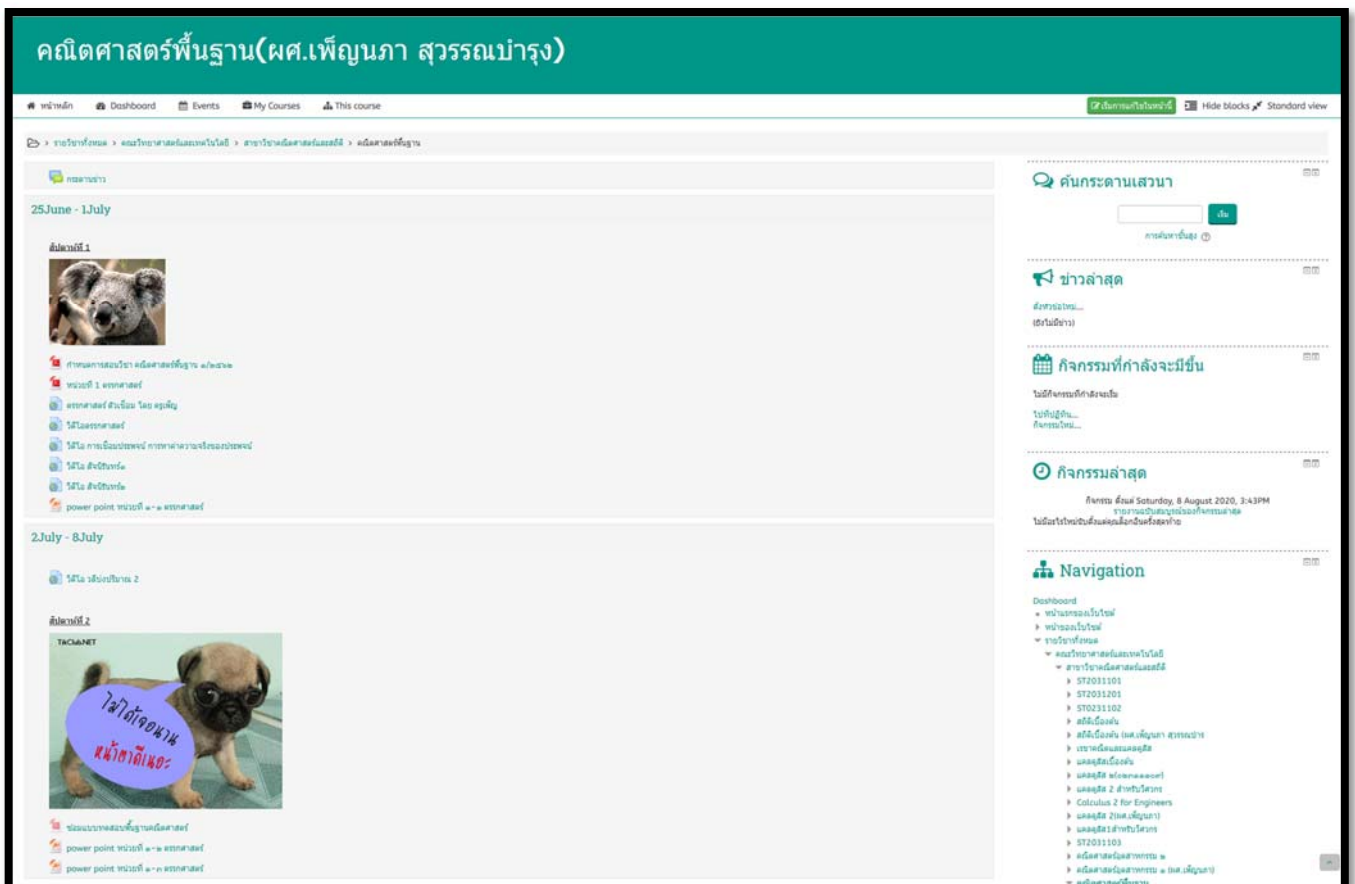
คณิตศาสตร์พื้นฐาน(ผศ.เพ็ญนภา สุวรรณบำรุง)

หน้าหลัก Dashboard Events My Courses This course

เริ่มการแก้ไขในหน้านี้ Hide blocks Standard view

รายวิชาทั้งหมด > คณะวิทยาศาสตร์และเทคโนโลยี > สาขาวิชาคณิตศาสตร์และสถิติ > คณิตศาสตร์พื้นฐาน

กระดานข่าว

25June - 1July

สัปดาห์ที่ 1

กำหนดการสอนวิชา คณิตศาสตร์พื้นฐาน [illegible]
หน่วยที่ 1 ตรรกศาสตร์
ตรรกศาสตร์ ตัวเชื่อม โดย ครูเพ็ญ
วีดีโอตรรกศาสตร์
วีดีโอ การเชื่อมประพจน์ การหาค่าความจริงของประพจน์
วีดีโอ สัจนิรันดร์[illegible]
วีดีโอ สัจนิรันดร์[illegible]
power point หน่วยที่ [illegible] ตรรกศาสตร์

2July - 8July

วีดีโอ วลีบ่งปริมาณ 2

สัปดาห์ที่ 2

TACMA.NET

ไม่ได้เจอนาน หน้าตาดีเนอะ

ข้อสอบแบบทดสอบพื้นฐานคณิตศาสตร์
power point หน่วยที่ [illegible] ตรรกศาสตร์
power point หน่วยที่ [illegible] ตรรกศาสตร์

ค้นกระดานเสวนา

เริ่ม

การค้นหาขั้นสูง

ข่าวล่าสุด

ตั้งหัวข้อใหม่...
(ยังไม่มีข่าว)

กิจกรรมที่กำลังจะมีขึ้น

ไม่มีกิจกรรมที่กำลังจะเริ่ม

ไปที่ปฏิทิน...
กิจกรรมใหม่...

กิจกรรมล่าสุด

กิจกรรม ตั้งแต่ Saturday, 8 August 2020, 3:43PM
รายงานฉบับสมบูรณ์ของกิจกรรมล่าสุด
ไม่มีอะไรใหม่ขึ้นตั้งแต่คุณล็อกอินครั้งสุดท้าย

Navigation

Dashboard
หน้าแรกของเว็บไซต์
หน้าของเว็บไซต์
รายวิชาทั้งหมด
คณะวิทยาศาสตร์และเทคโนโลยี
สาขาวิชาคณิตศาสตร์และสถิติ
ST2031101
ST2031201
ST0231102
สถิติเบื้องต้น
สถิติเบื้องต้น (ผศ.เพ็ญนภา สุวรรณบำรุง
เรขาคณิตและแคลคูลัส
แคลคูลัสเบื้องต้น
แคลคูลัส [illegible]
แคลคูลัส 2 สำหรับวิศวกร
Calculus 2 for Engineers
แคลคูลัส 2(ผศ.เพ็ญนภา)
แคลคูลัส1สำหรับวิศวกร
ST2031103
คณิตศาสตร์อุตสาหกรรม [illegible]
คณิตศาสตร์อุตสาหกรรม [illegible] (ผศ.เพ็ญนภา)
คณิตศาสตร์พื้นฐาน